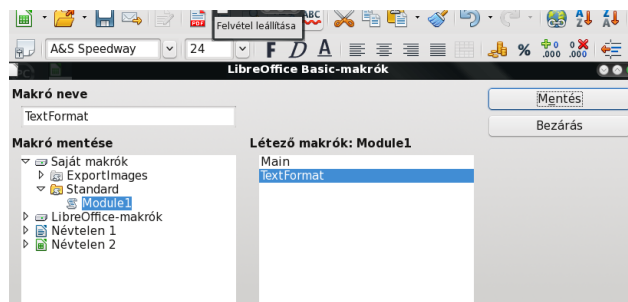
Felvétel leállítása

A&S Speedway
24

LibreOffice Basic-makrók

Makró neve
TextFormat

Mentés
Bezárás

Makró mentése
Saját makrók
ExportImages
Standard
Module1
LibreOffice-makrók
Névtelen 1
Névtelen 2

Létező makrók: Module1
Main
TextFormat